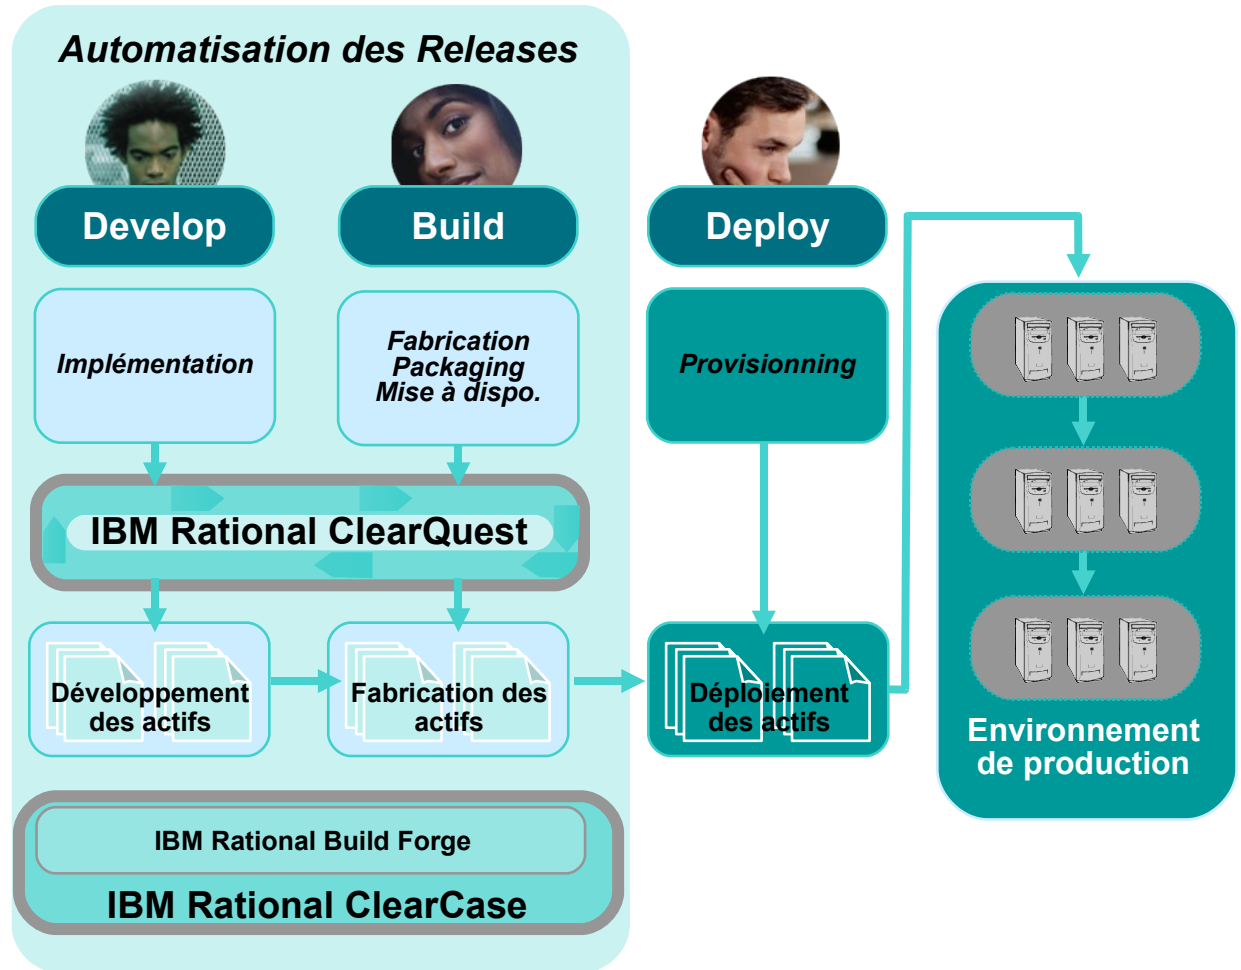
Automatisation des Releases

Develop

Build

Deploy

Implémentation

Fabrication
Packaging
Mise à dispo.

Provisionning

IBM Rational ClearQuest

Développement des actifs

Fabrication des actifs

Déploiement des actifs

Environnement de production

IBM Rational Build Forge

IBM Rational ClearCase